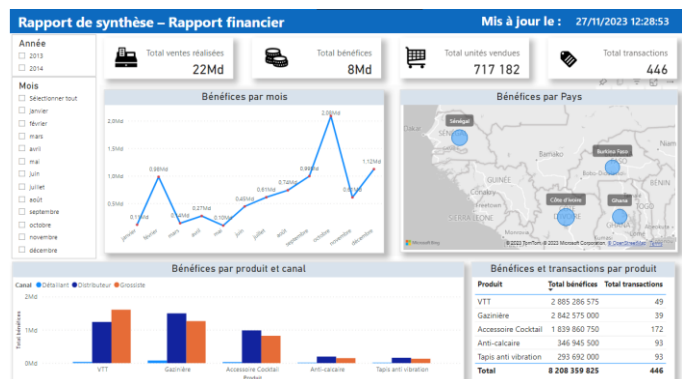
Rapport de synthèse – Rapport financier

Mis à jour le : 27/11/2023 12:28:53

Année
2013
2014

Mois
Sélectionner tout
janvier
février
mars
avril
mai
juin
juillet
août
septembre
octobre
novembre
décembre

Total ventes réalisées
22Md

Total bénéfices
8Md

Total unités vendues
717 182

Total transactions
446

Bénéfices par mois

2,0Md
1,5Md
1,0Md
0,5Md
0,0Md

0,11Md
0,98Md
0,14Md
0,27Md
0,10Md
0,48Md
0,61Md
0,74Md
0,98Md
2,06Md
0,65Md
1,12Md

janvier
février
mars
avril
mai
juin
juillet
août
septembre
octobre
novembre
décembre

Bénéfices par Pays

Sénégal
Burkina Faso
Côte d'ivoire
Ghana
Bamako
GUINÉE
SIERRA LEONE
Microsoft Bing
© 2023 TomTom © 2023 Microsoft Corporation © OpenStreetMap Terms

Bénéfices par produit et canal

Canal ● Détaillant ● Distributeur ● Grossiste

2Md
1Md
0Md
Total bénéfices

VTT
Gazinière
Accessoire Cocktail
Anti-calcaire
Tapis anti vibration
Produit

Bénéfices et transactions par produit

| Produit | Total bénéfices | Total transactions |
|---|---|---|
| VTT | 2 885 286 575 | 49 |
| Gazinière | 2 842 575 000 | 39 |
| Accessoire Cocktail | 1 839 860 750 | 172 |
| Anti-calcaire | 346 945 500 | 93 |
| Tapis anti vibration | 293 692 000 | 93 |
| Total | 8 208 359 825 | 446 |